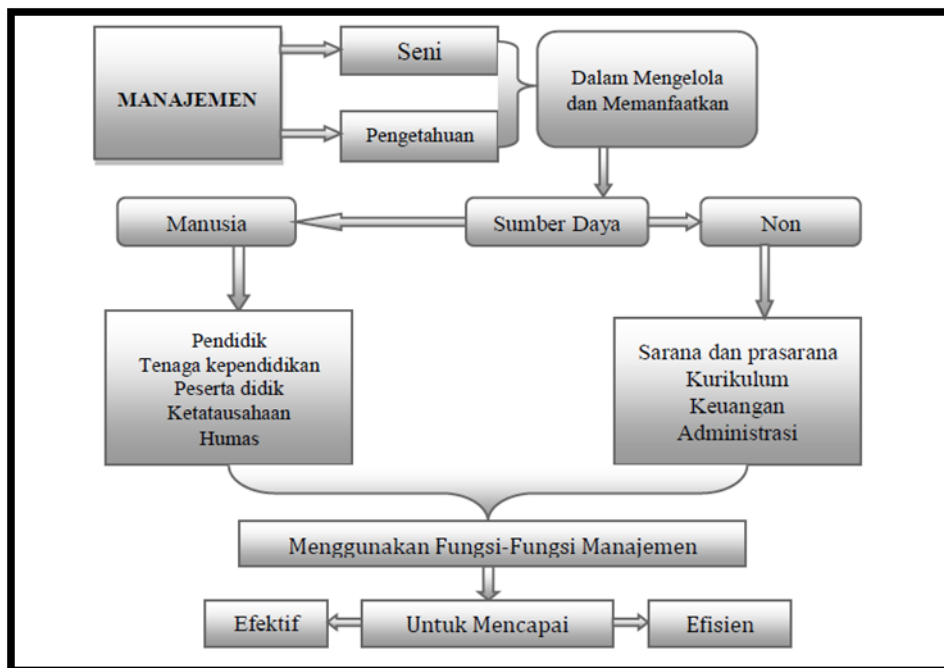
MANAJEMEN

Seni

Pengetahuan

Dalam Mengelola dan Memanfaatkan

Manusia

Sumber Daya

Non

Pendidik
Tenaga kependidikan
Peserta didik
Ketatausahaan
Humas

Sarana dan prasarana
Kurikulum
Keuangan
Administrasi

Menggunakan Fungsi-Fungsi Manajemen

Efektif

Untuk Mencapai

Efisien